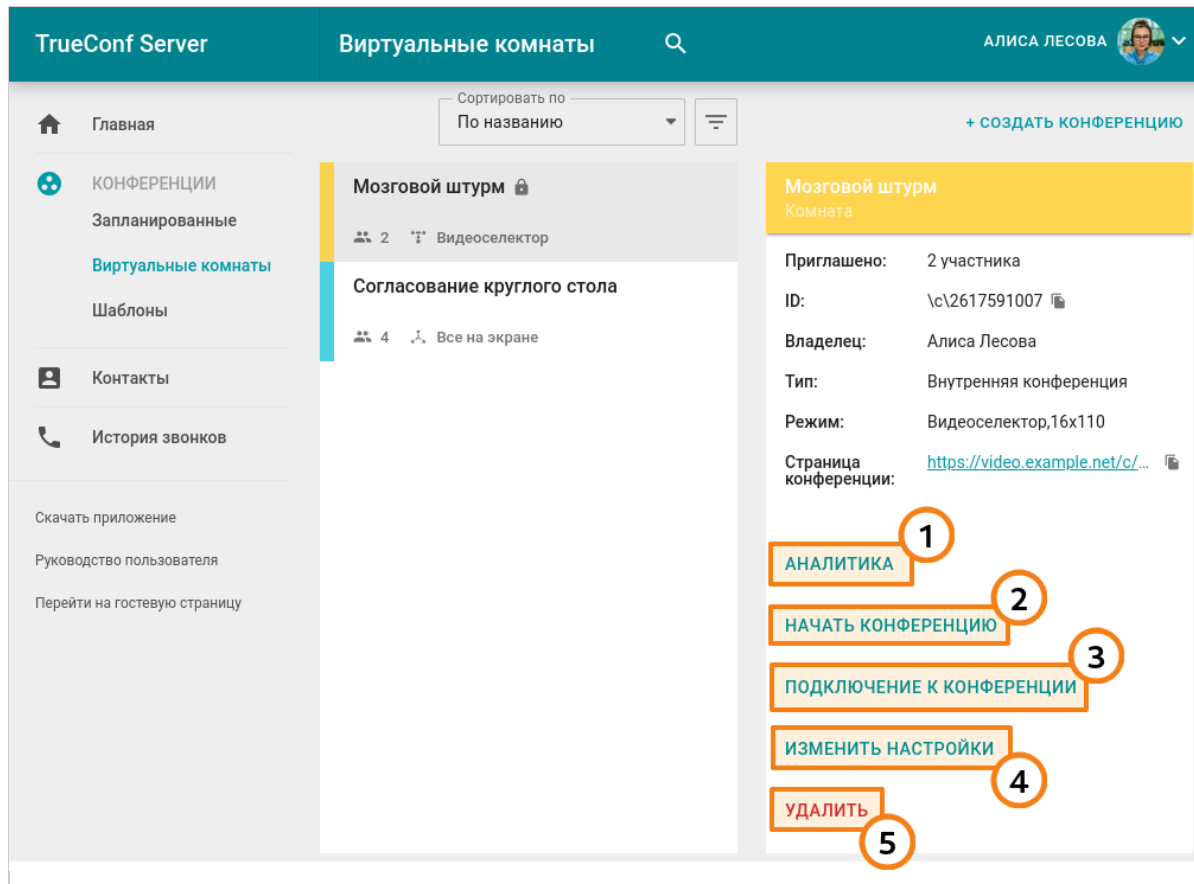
TrueConf Server

Виртуальные комнаты

АЛИСА ЛЕСОВА

Главная

КОНФЕРЕНЦИИ

Запланированные

Виртуальные комнаты

Шаблоны

Контакты

История звонков

Скачать приложение

Руководство пользователя

Перейти на гостевую страницу

Сортировать по
По названию

+ СОЗДАТЬ КОНФЕРЕНЦИЮ

Мозговой штурм

2 Видеоселектор

Согласование круглого стола

4 Все на экране

Мозговой штурм
Комната

| Приглашено: | 2 участника |
|---|---|
| ID: | \c\2617591007 |
| Владелец: | Алиса Лесова |
| Тип: | Внутренняя конференция |
| Режим: | Видеоселектор,16x110 |
| Страница конференции: | https://video.example.net/c/... |

1
АНАЛИТИКА

2
НАЧАТЬ КОНФЕРЕНЦИЮ

3
ПОДКЛЮЧЕНИЕ К КОНФЕРЕНЦИИ

ИЗМЕНИТЬ НАСТРОЙКИ
4

УДАЛИТЬ
5